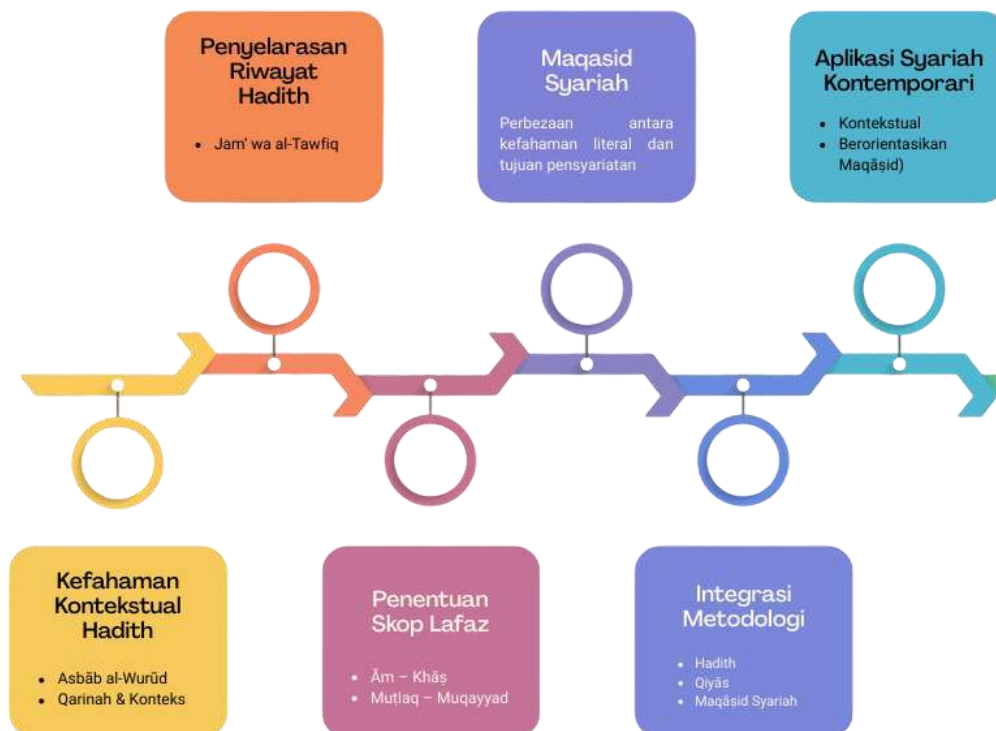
Penyelarasan Riwayat Hadith

- Jam' wa al-Tawfiq

Maqasid Syariah

Perbezaan antara kefahaman literal dan tujuan pensyariatan

Aplikasi Syariah Kontemporari

- Kontekstual
- Berorientasikan Maqāṣid)

Kefahaman Kontekstual Hadith

- Asbāb al-Wurūd
- Qarinah & Konteks

Penentuan Skop Lafaz

- Ām – Khāṣ
- Muṭlaq – Muqayyad

Integrasi Metodologi

- Hadith
- Qiyās
- Maqāṣid Syariah